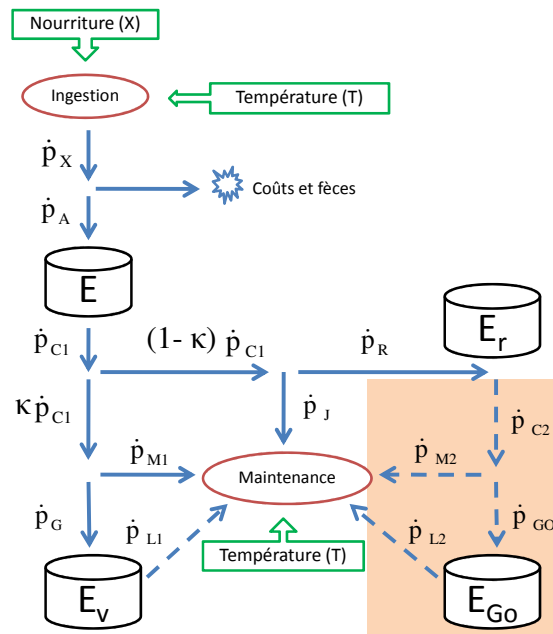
Nourriture (X)

Ingestion

Température (T)

$\dot{p}_X$

Coûts et fèces

$\dot{p}_A$

E

$\dot{p}_{C1}$

$(1-\kappa)\ \dot{p}_{C1}$

$\dot{p}_R$

$E_r$

$\kappa\dot{p}_{C1}$

$\dot{p}_J$

$\dot{p}_{C2}$

$\dot{p}_{M1}$

$\dot{p}_{M2}$

Maintenance

$\dot{p}_G$

$\dot{p}_{L1}$

$\dot{p}_{L2}$

$\dot{p}_{GO}$

Température (T)

$E_v$

$E_{Go}$